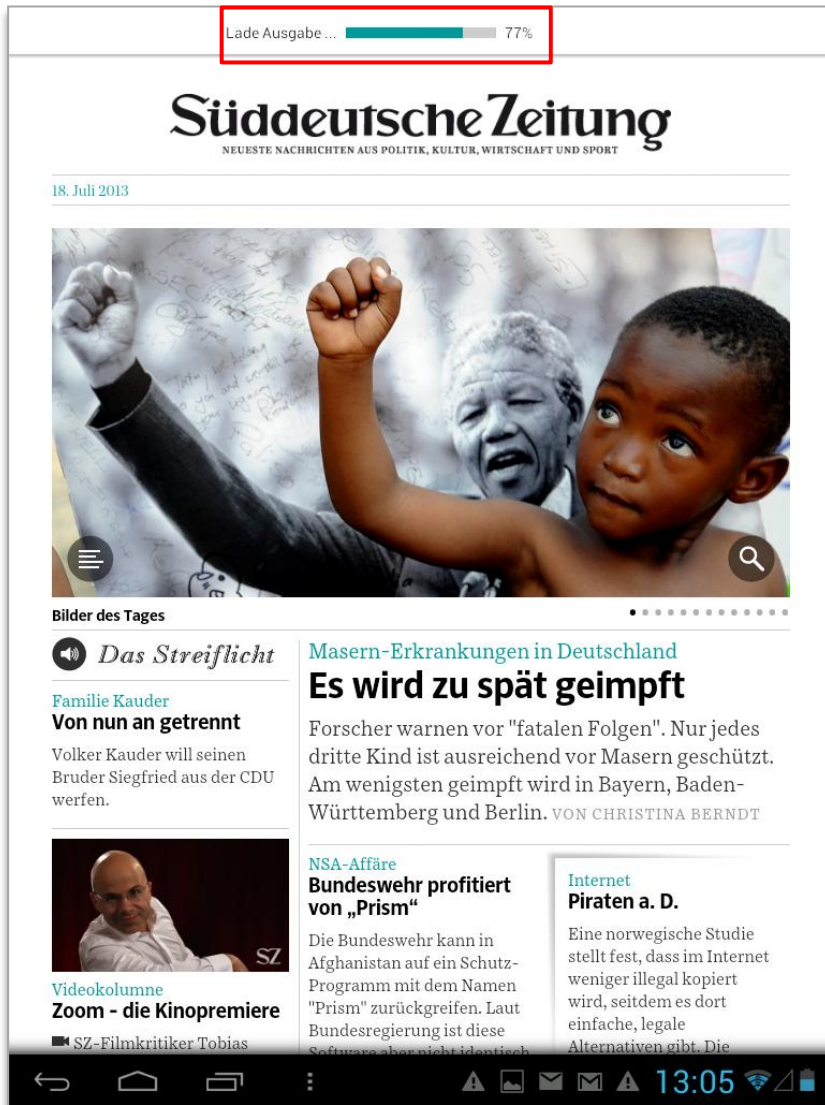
Lade Ausgabe ... 77%

Süddeutsche Zeitung
NEUESTE NACHRICHTEN AUS POLITIK, KULTUR, WIRTSCHAFT UND SPORT

18. Juli 2013

Bilder des Tages

Das Streiflicht

Familie Kauder
Von nun an getrennt
Volker Kauder will seinen Bruder Siegfried aus der CDU werfen.

SZ

Videokolumne
Zoom - die Kinopremiere
SZ-Filmkritiker Tobias

Masern-Erkrankungen in Deutschland
Es wird zu spät geimpft
Forscher warnen vor "fatalen Folgen". Nur jedes dritte Kind ist ausreichend vor Masern geschützt. Am wenigsten geimpft wird in Bayern, Baden-Württemberg und Berlin. VON CHRISTINA BERNDT

NSA-Affäre
Bundeswehr profitiert von „Prism"
Die Bundeswehr kann in Afghanistan auf ein Schutz-Programm mit dem Namen "Prism" zurückgreifen. Laut Bundesregierung ist diese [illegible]

Internet
Piraten a. D.
Eine norwegische Studie stellt fest, dass im Internet weniger illegal kopiert wird, seitdem es dort einfache, legale Alternativen gibt. Die

13:05